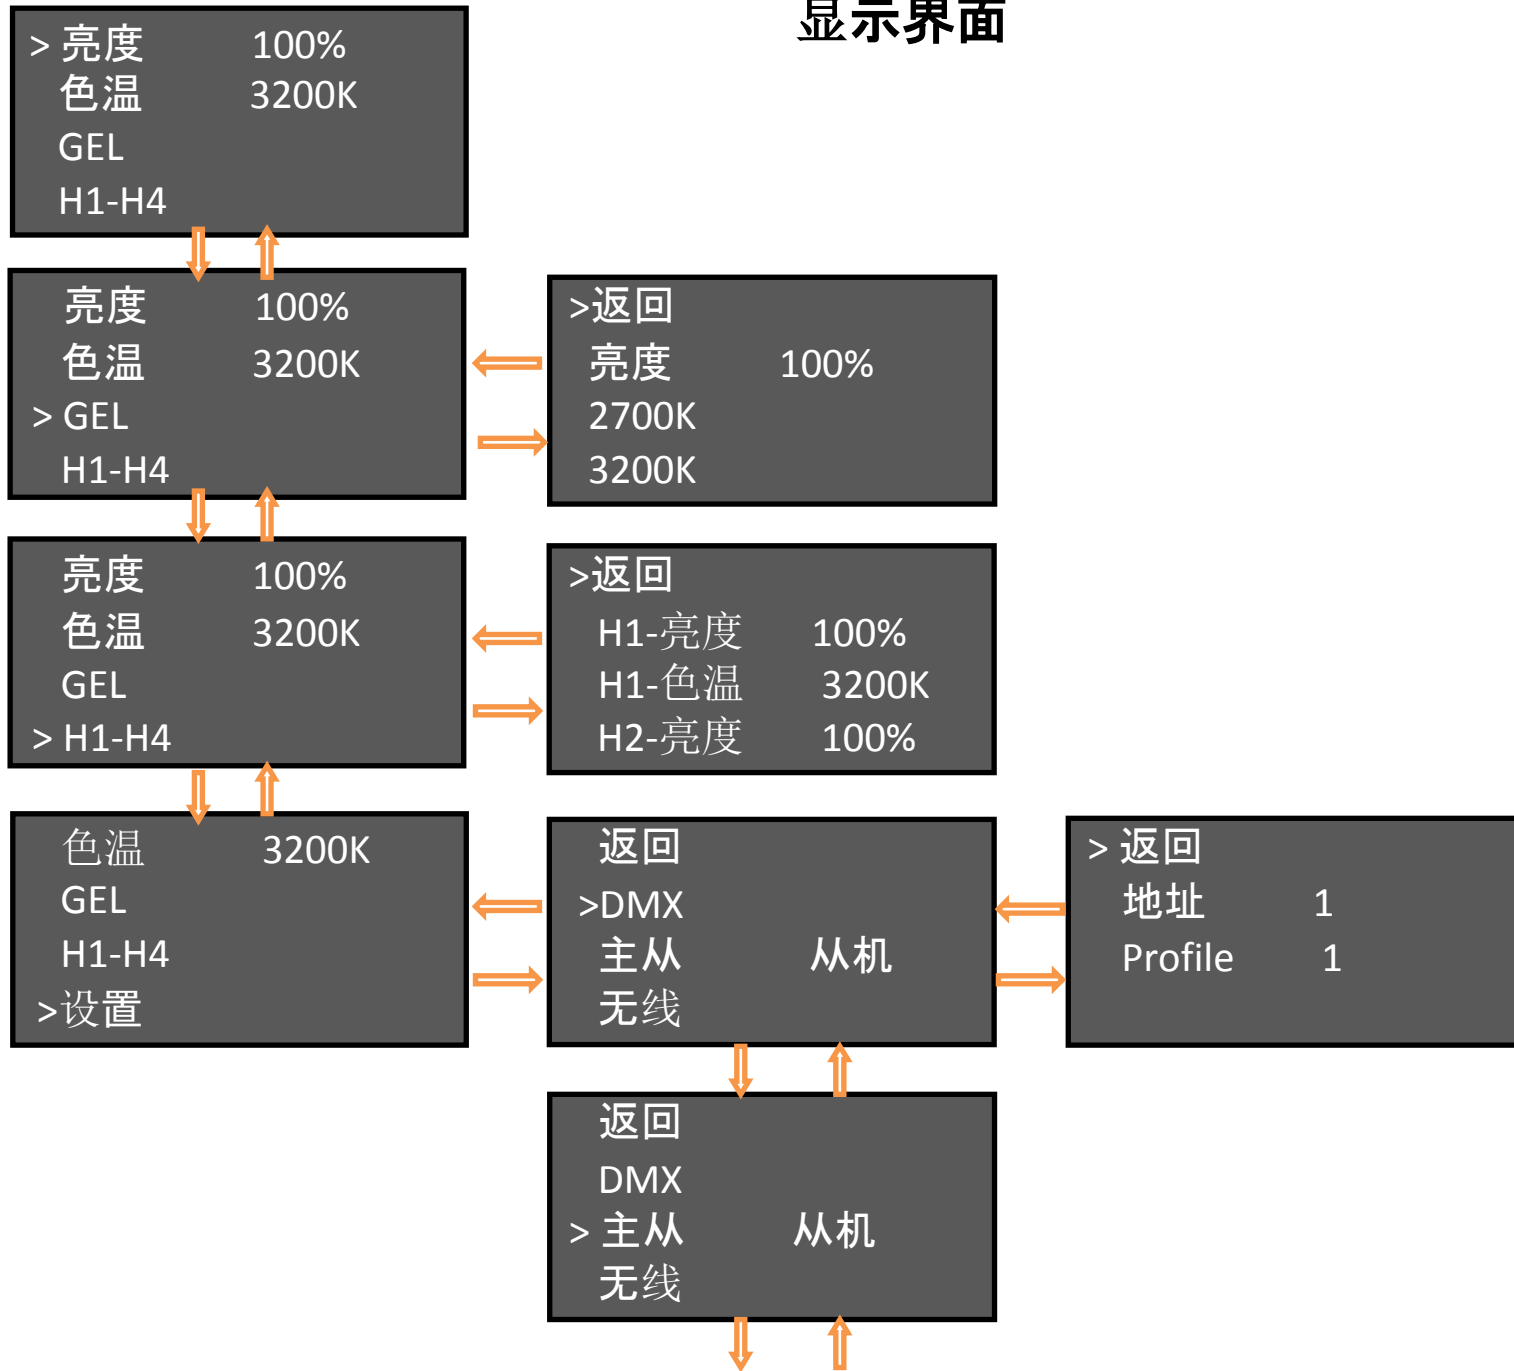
显示界面

> 亮度 100%
色温 3200K
GEL
H1-H4

亮度 100%
色温 3200K
> GEL
H1-H4

>返回
亮度 100%
2700K
3200K

亮度 100%
色温 3200K
GEL
> H1-H4

>返回
H1-亮度 100%
H1-色温 3200K
H2-亮度 100%

色温 3200K
GEL
H1-H4
>设置

返回
>DMX
主从 从机
无线

> 返回
地址 1
Profile 1

返回
DMX
> 主从 从机
无线